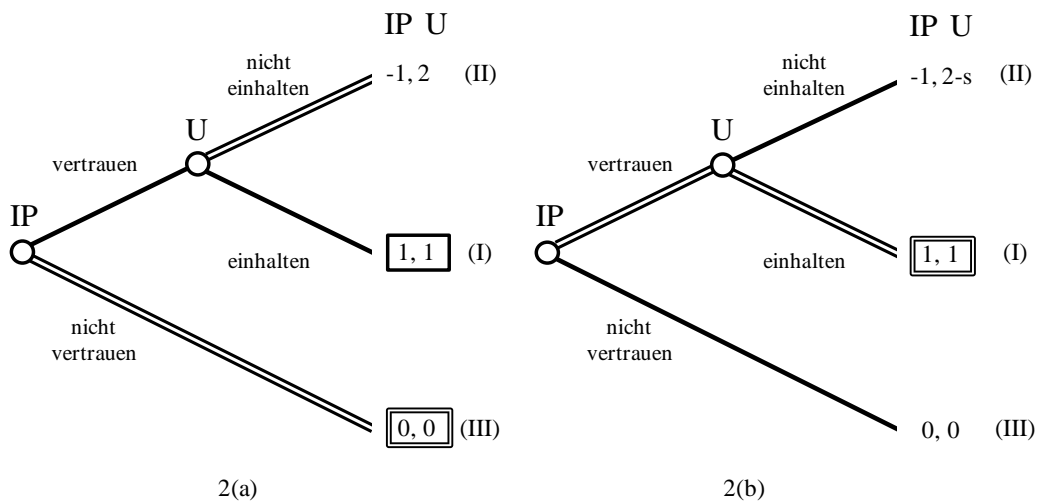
IP U

nicht einhalten

-1, 2 (II)

U

vertrauen

IP

einhalten

1, 1 (I)

nicht vertrauen

0, 0 (III)

2(a)

IP U

nicht einhalten

-1, 2-s (II)

U

vertrauen

IP

einhalten

1, 1 (I)

nicht vertrauen

0, 0 (III)

2(b)